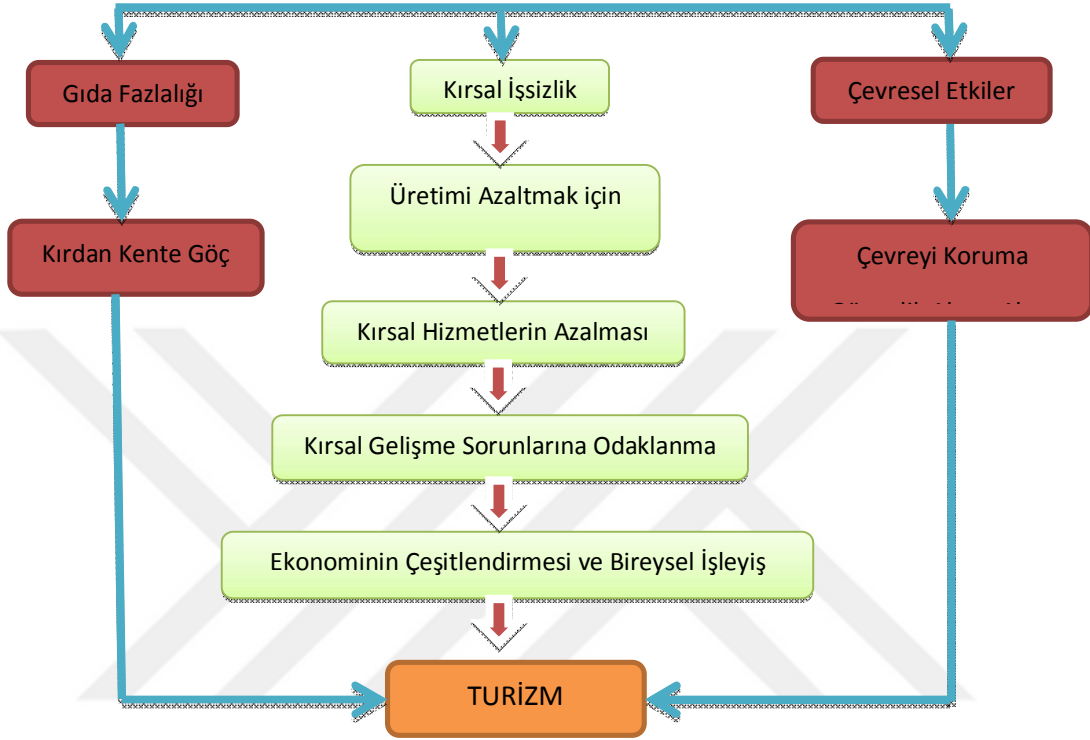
Gıda Fazlalığı

Kırsal İşsizlik

Çevresel Etkiler

Üretimi Azaltmak için

Kırdan Kente Göç

Çevreyi Koruma

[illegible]

Kırsal Hizmetlerin Azalması

Kırsal Gelişme Sorunlarına Odaklanma

Ekonominin Çeşitlendirmesi ve Bireysel İşleyiş

TURİZM